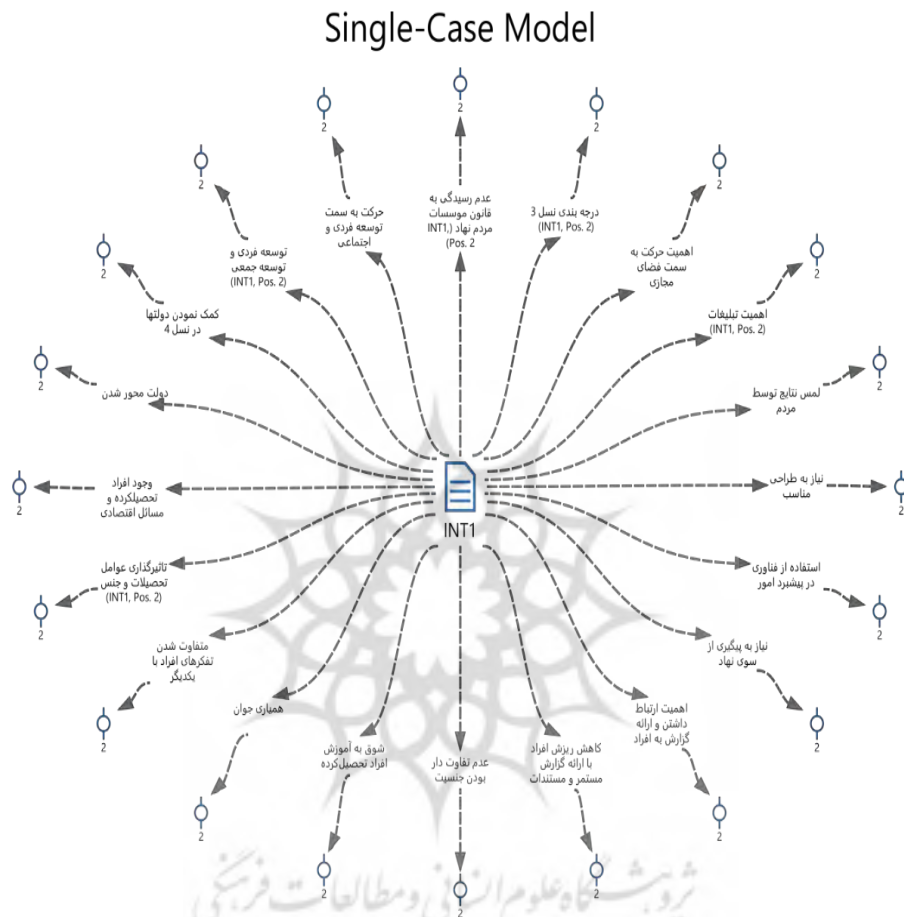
Single-Case Model

2
عدم رسیدگی به قانون موسسات مردم نهاد (INT1, Pos. 2)

2
حرکت به سمت توسعه فردی و اجتماعی

2
درجه بندی نسل 3 (INT1, Pos. 2)

2
توسعه فردی و توسعه جمعی (INT1, Pos. 2)

2
اهمیت حرکت به سمت فضای مجازی

2
کمک نمودن دولتها در نسل 4

2
اهمیت تبلیغات (INT1, Pos. 2)

2
دولت محور شدن

2
لمس نتایج توسط مردم

2
وجود افراد تحصیلکرده و مسائل اقتصادی

INT1

2
نیاز به طراحی مناسب

2
تاثیرگذاری عوامل تحصیلات و جنس (INT1, Pos. 2)

2
استفاده از فناوری در پیشبرد امور

2
متفاوت شدن تفکرهای افراد با یکدیگر

2
نیاز به پیگیری از سوی نهاد

2
همیاری جوان

2
اهمیت ارتباط داشتن و ارائه گزارش به افراد

2
شوق به آموزش افراد تحصیل‌کرده

2
عدم تفاوت دار بودن جنسیت

2
کاهش ریزش افراد با ارائه گزارش مستمر و مستندات

2